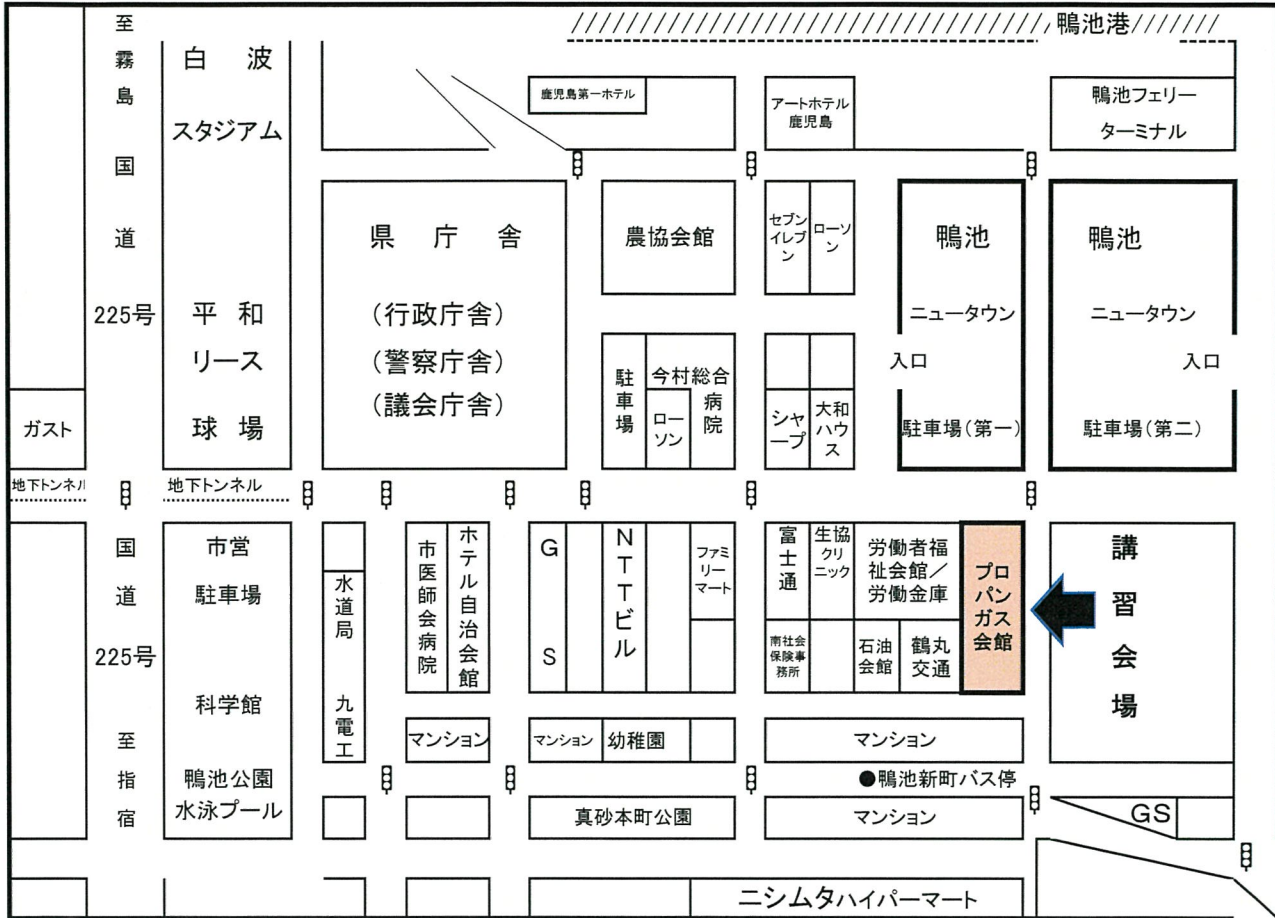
至霧島国道225号

鴨池港

白波スタジアム

鹿児島第一ホテル

アートホテル鹿児島

鴨池フェリーターミナル

県庁舎

(行政庁舎)

(警察庁舎)

(議会庁舎)

農協会館

セブンイレブン

ローソン

鴨池ニュータウン

入口

駐車場(第一)

鴨池ニュータウン

入口

駐車場(第二)

平和リース球場

駐車場

今村総合病院

ローソン

シャープ

大和ハウス

ガスト

地下トンネル

地下トンネル

国道225号

至指宿

市営駐車場

科学館

鴨池公園水泳プール

水道局

九電工

市医師会病院

ホテル自治会館

GS

NTTビル

ファミリーマート

富士通

生協クリニック

労働者福祉会館／労働金庫

南社会保険事務所

石油会館

鶴丸交通

プロパンガス会館

講習会場

マンション

マンション

幼稚園

マンション

●鴨池新町バス停

真砂本町公園

マンション

GS

ニシムタハイパーマート